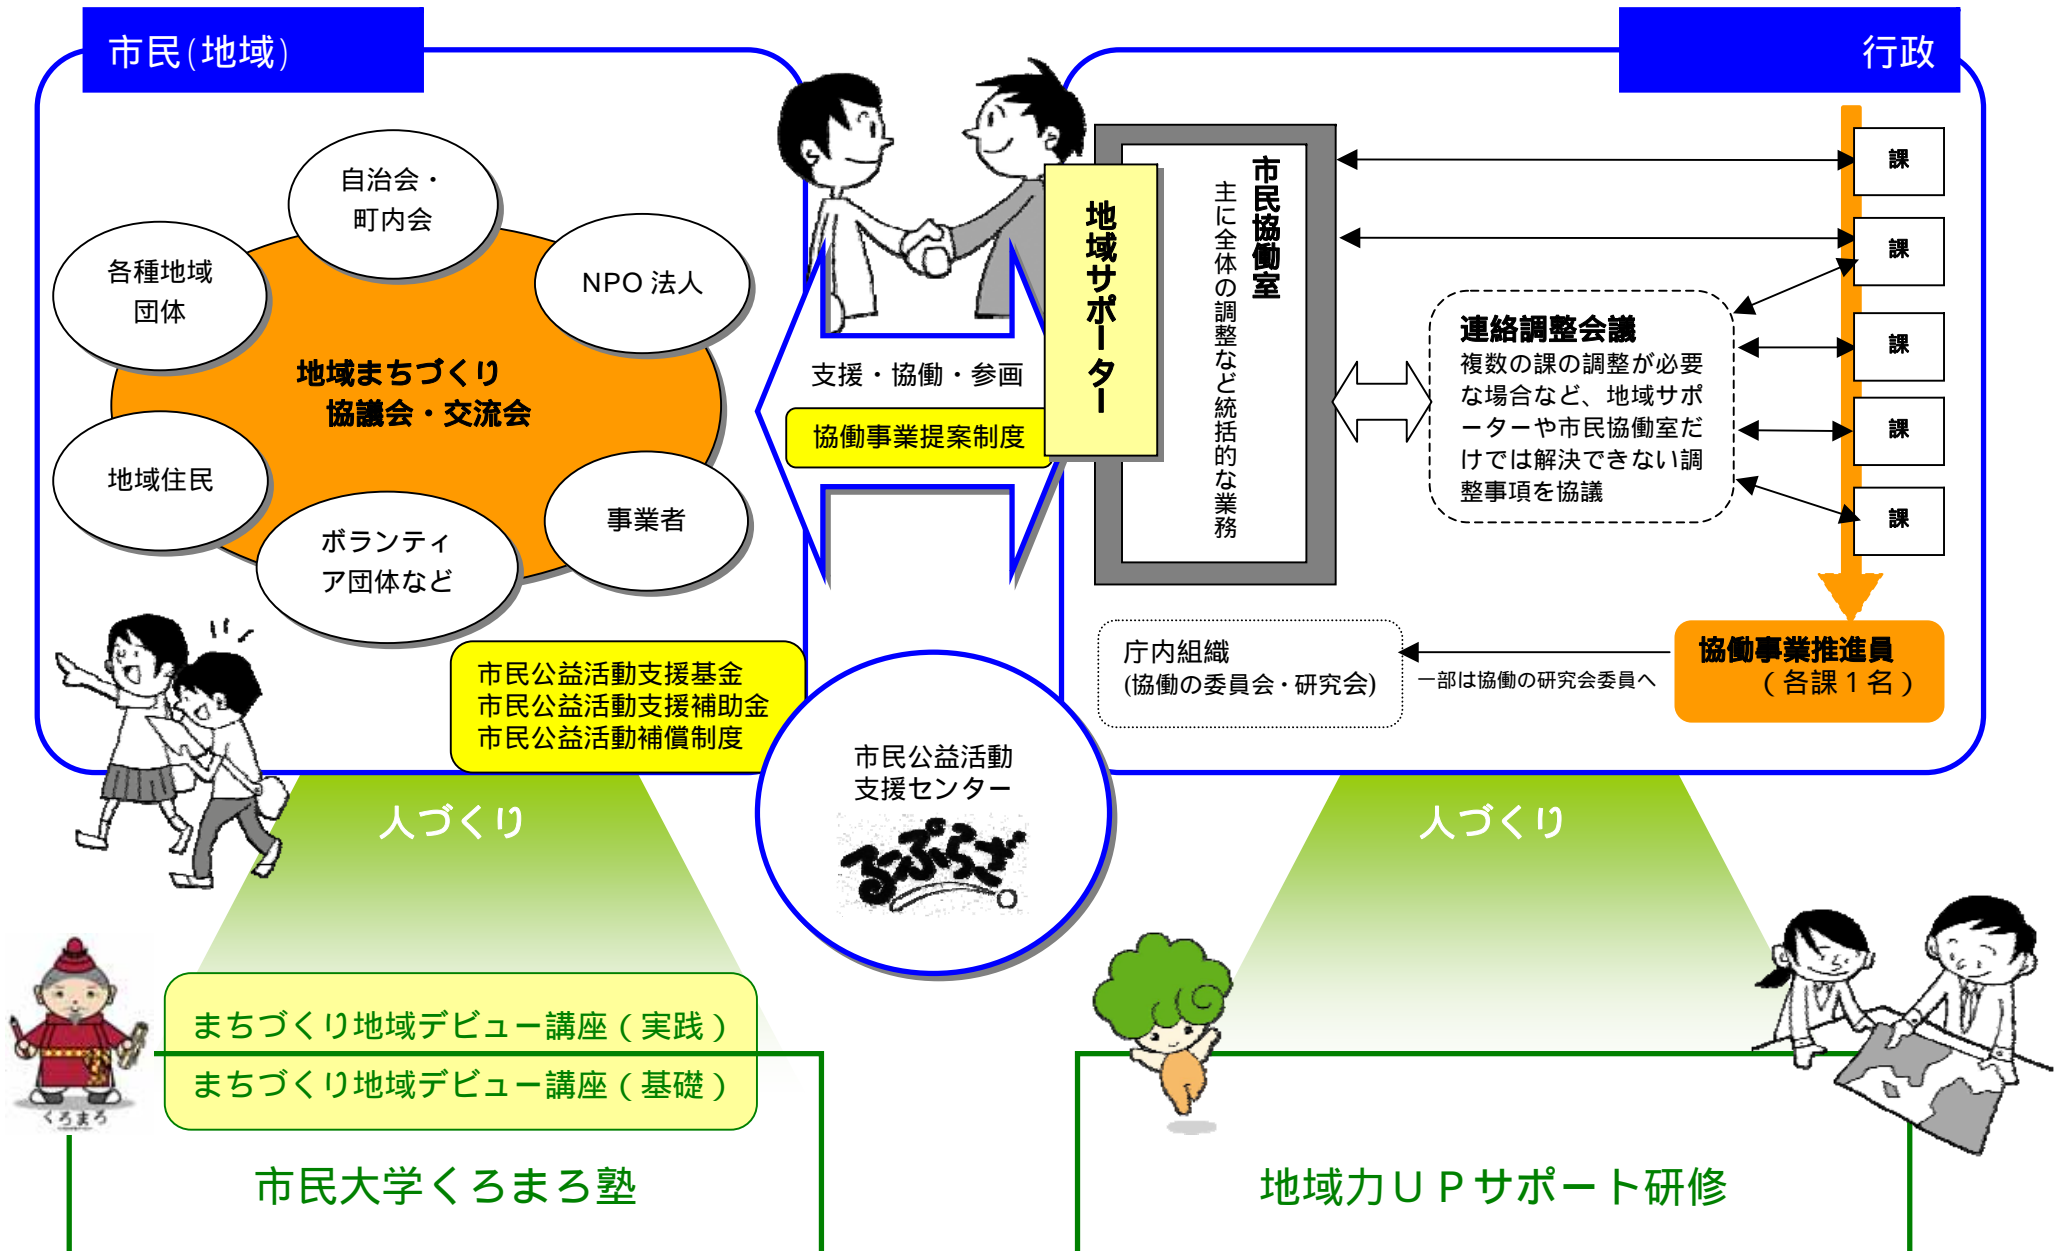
市民(地域)

行政

自治会・町内会

各種地域団体

NPO 法人

地域まちづくり協議会・交流会

地域住民

事業者

ボランティア団体など

支援・協働・参画

協働事業提案制度

地域サポーター

市民協働室

主に全体の調整など統括的な業務

課

課

課

課

課

連絡調整会議
複数の課の調整が必要な場合など、地域サポーターや市民協働室だけでは解決できない調整事項を協議

市民公益活動支援基金
市民公益活動支援補助金
市民公益活動補償制度

市民公益活動支援センター

るぷらざ

庁内組織
(協働の委員会・研究会)

一部は協働の研究会委員へ

協働事業推進員
(各課1名)

人づくり

人づくり

まちづくり地域デビュー講座(実践)

まちづくり地域デビュー講座(基礎)

くろまろ

市民大学くろまろ塾

地域力UPサポート研修